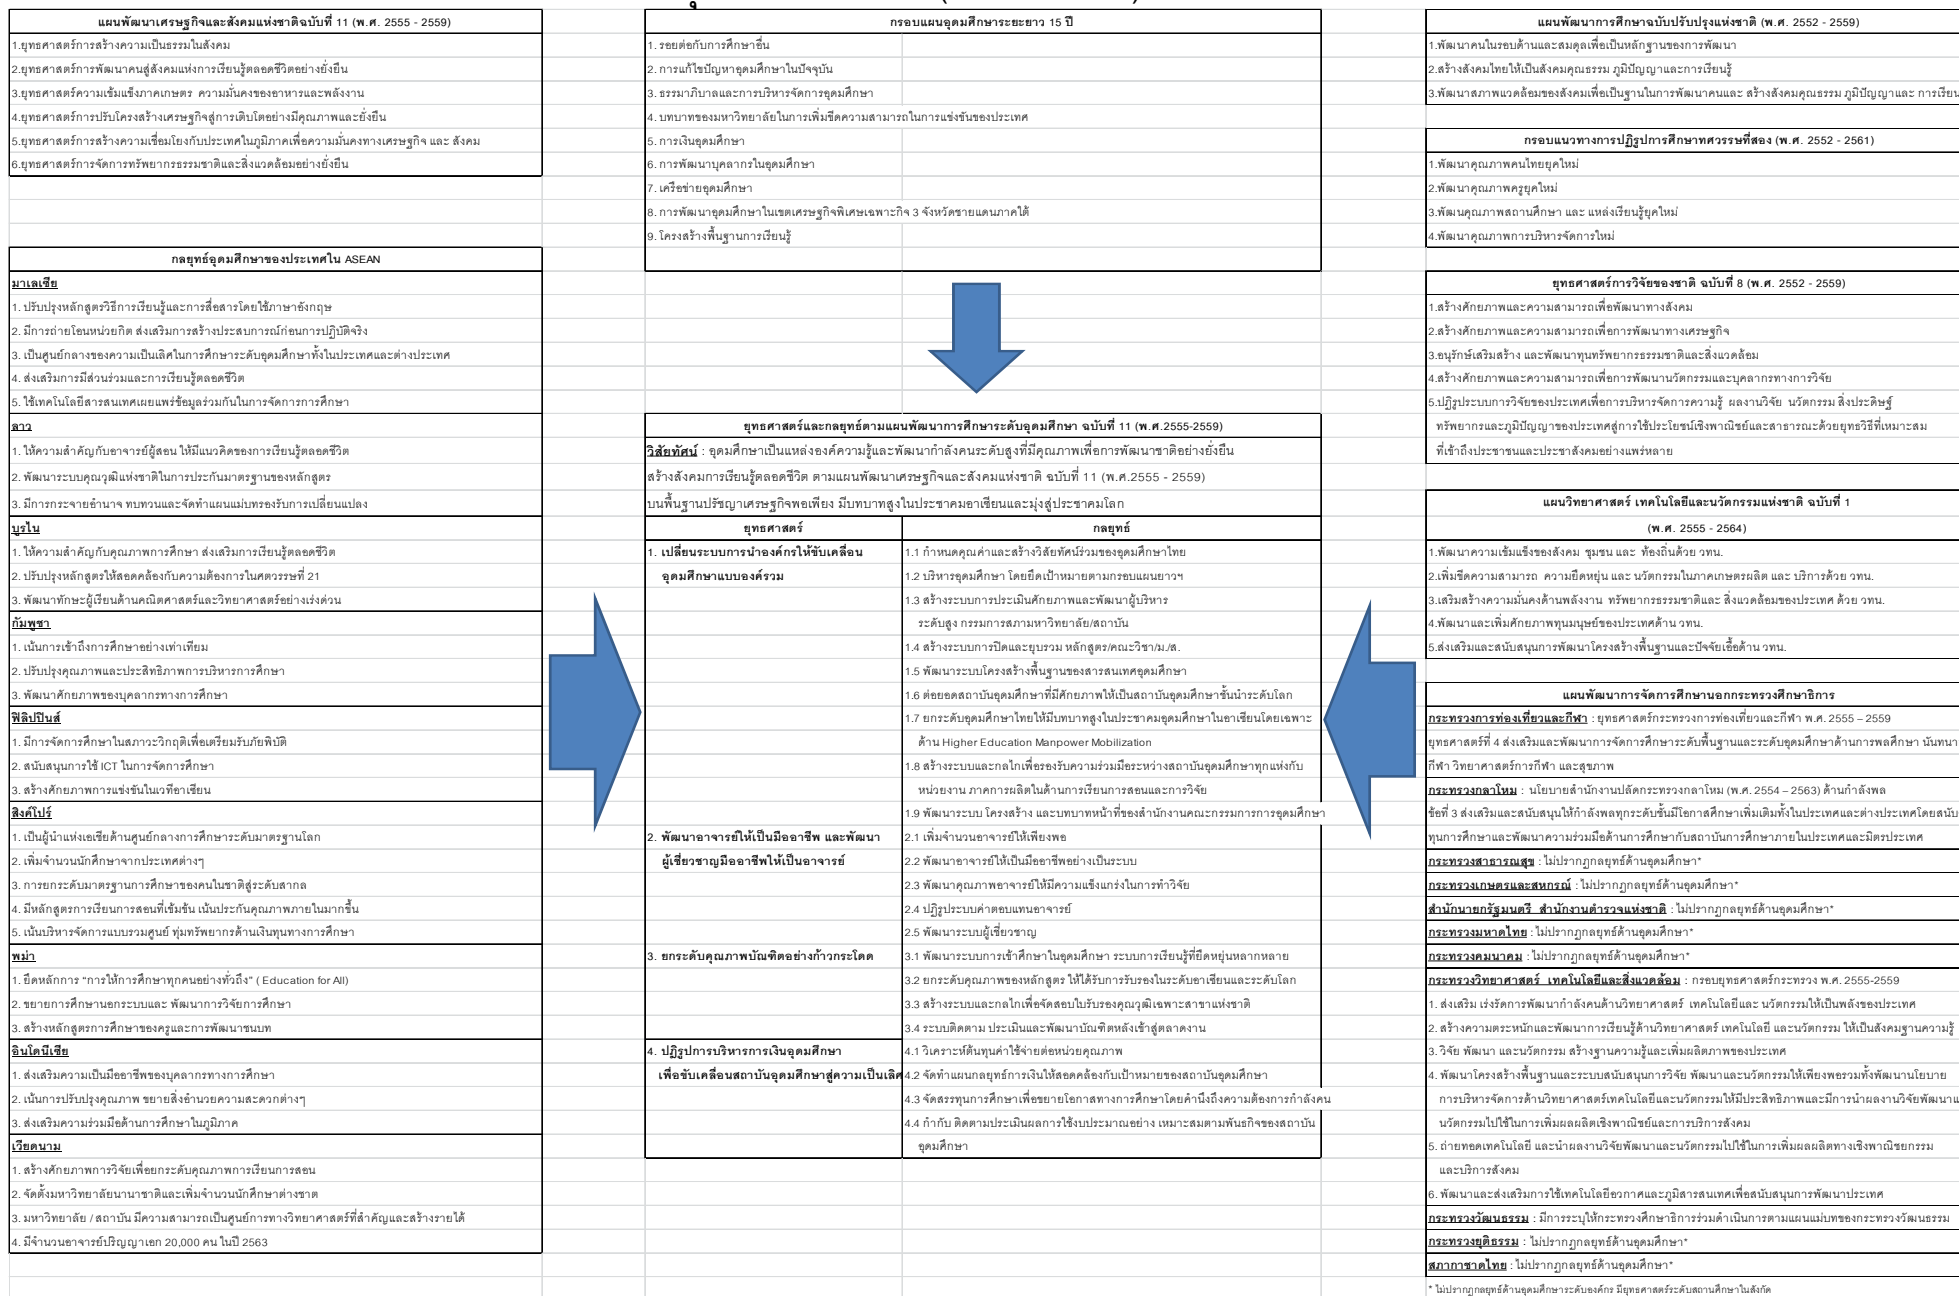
แผนพัฒนาเศรษฐกิจและสังคมแห่งชาติฉบับที่ 11 (พ.ศ. 2555 - 2559)
1.ยุทธศาสตร์การสร้างความเป็นธรรมในสังคม
2.ยุทธศาสตร์การพัฒนาคนสู่สังคมแห่งการเรียนรู้ตลอดชีวิตอย่างยั่งยืน
3.ยุทธศาสตร์ความเข้มแข็งภาคเกษตร ความมั่นคงของอาหารและพลังงาน
4.ยุทธศาสตร์การปรับโครงสร้างเศรษฐกิจสู่การเติบโตอย่างมีคุณภาพและยั่งยืน
5.ยุทธศาสตร์การสร้างความเชื่อมโยงกับประเทศในภูมิภาคเพื่อความมั่นคงทางเศรษฐกิจ และ สังคม
6.ยุทธศาสตร์การจัดการทรัพยากรธรรมชาติและสิ่งแวดล้อมอย่างยั่งยืน

กลยุทธ์อุดมศึกษาของประเทศใน ASEAN
มาเลเซีย
1. ปรับปรุงหลักสูตรวิธีการเรียนรู้และการสื่อสารโดยใช้ภาษาอังกฤษ
2. มีการถ่ายโอนหน่วยกิต ส่งเสริมการสร้างประสบการณ์ก่อนการปฏิบัติจริง
3. เป็นศูนย์กลางของความเป็นเลิศในการศึกษาระดับอุดมศึกษาทั้งในประเทศและต่างประเทศ
4. ส่งเสริมการมีส่วนร่วมและการเรียนรู้ตลอดชีวิต
5. ใช้เทคโนโลยีสารสนเทศเผยแพร่ข้อมูลร่วมกันในการจัดการการศึกษา
ลาว
1. ให้ความสำคัญกับอาจารย์ผู้สอน ให้มีแนวคิดของการเรียนรู้ตลอดชีวิต
2. พัฒนาระบบคุณวุฒิแห่งชาติในการประกันมาตรฐานของหลักสูตร
3. มีการกระจายอำนาจ ทบทวนและจัดทำแผนแม่บทรองรับการเปลี่ยนแปลง
บรูไน
1. ให้ความสำคัญกับคุณภาพการศึกษา ส่งเสริมการเรียนรู้ตลอดชีวิต
2. ปรับปรุงหลักสูตรให้สอดคล้องกับความต้องการในศตวรรษที่ 21
3. พัฒนาทักษะผู้เรียนด้านคณิตศาสตร์และวิทยาศาสตร์อย่างเร่งด่วน
กัมพูชา
1. เน้นการเข้าถึงการศึกษาอย่างเท่าเทียม
2. ปรับปรุงคุณภาพและประสิทธิภาพการบริหารการศึกษา
3. พัฒนาศักยภาพของบุคลากรทางการศึกษา
ฟิลิปปินส์
1. มีการจัดการศึกษาในสภาวะวิกฤติเพื่อเตรียมรับภัยพิบัติ
2. สนับสนุนการใช้ ICT ในการจัดการศึกษา
3. สร้างศักยภาพการแข่งขันในเวทีอาเซียน
สิงค์โปร์
1. เป็นผู้นำแห่งเอเชียด้านศูนย์กลางการศึกษาระดับมาตรฐานโลก
2. เพิ่มจำนวนนักศึกษาจากประเทศต่างๆ
3. การยกระดับมาตรฐานการศึกษาของคนในชาติสู่ระดับสากล
4. มีหลักสูตรการเรียนการสอนที่เข้มข้น เน้นประกันคุณภาพภายในมากขึ้น
5. เน้นบริหารจัดการแบบรวมศูนย์ ทุ่มทรัพยากรด้านเงินทุนทางการศึกษา
พม่า
1. ยึดหลักการ "การให้การศึกษาทุกคนอย่างทั่วถึง" ( Education for All)
2. ขยายการศึกษานอกระบบและ พัฒนาการวิจัยการศึกษา
3. สร้างหลักสูตรการศึกษาของครูและการพัฒนาชนบท
อินโดนีเซีย
1. ส่งเสริมความเป็นมืออาชีพของบุคลากรทางการศึกษา
2. เน้นการปรับปรุงคุณภาพ ขยายสิ่งอำนวยความสะดวกต่างๆ
3. ส่งเสริมความร่วมมือด้านการศึกษาในภูมิภาค
เวียดนาม
1. สร้างศักยภาพการวิจัยเพื่อยกระดับคุณภาพการเรียนการสอน
2. จัดตั้งมหาวิทยาลัยนานาชาติและเพิ่มจำนวนนักศึกษาต่างชาติ
3. มหาวิทยาลัย / สถาบัน มีความสามารถเป็นศูนย์การทางวิทยาศาสตร์ที่สำคัญและสร้างรายได้
4. มีจำนวนอาจารย์ปริญญาเอก 20,000 คน ในปี 2563

กรอบแผนอุดมศึกษาระยะยาว 15 ปี
1. รอยต่อกับการศึกษาอื่น
2. การแก้ไขปัญหาอุดมศึกษาในปัจจุบัน
3. ธรรมาภิบาลและการบริหารจัดการอุดมศึกษา
4. บทบาทของมหาวิทยาลัยในการเพิ่มขีดความสามารถในการแข่งขันของประเทศ
5. การเงินอุดมศึกษา
6. การพัฒนาบุคลากรในอุดมศึกษา
7. เครือข่ายอุดมศึกษา
8. การพัฒนาอุดมศึกษาในเขตเศรษฐกิจพิเศษเฉพาะกิจ 3 จังหวัดชายแดนภาคใต้
9. โครงสร้างพื้นฐานการเรียนรู้

ยุทธศาสตร์และกลยุทธ์ตามแผนพัฒนาการศึกษาระดับอุดมศึกษา ฉบับที่ 11 (พ.ศ.2555-2559)
วิสัยทัศน์ : อุดมศึกษาเป็นแหล่งองค์ความรู้และพัฒนากำลังคนระดับสูงที่มีคุณภาพเพื่อการพัฒนาชาติอย่างยั่งยืน สร้างสังคมการเรียนรู้ตลอดชีวิต ตามแผนพัฒนาเศรษฐกิจและสังคมแห่งชาติ ฉบับที่ 11 (พ.ศ.2555 - 2559) บนพื้นฐานปรัชญาเศรษฐกิจพอเพียง มีบทบาทสูงในประชาคมอาเซียนและมุ่งสู่ประชาคมโลก

| ยุทธศาสตร์ | กลยุทธ์ |
|---|---|
| 1. เปลี่ยนระบบการนำองค์กรให้ขับเคลื่อนอุดมศึกษาแบบองค์รวม | 1.1 กำหนดคุณค่าและสร้างวิสัยทัศน์ร่วมของอุดมศึกษาไทย |
| | 1.2 บริหารอุดมศึกษา โดยยึดเป้าหมายตามกรอบแผนยาวฯ |
| | 1.3 สร้างระบบการประเมินศักยภาพและพัฒนาผู้บริหารระดับสูง กรรมการสภามหาวิทยาลัย/สถาบัน |
| | 1.4 สร้างระบบการปิดและยุบรวม หลักสูตร/คณะวิชา/ม./ส. |
| | 1.5 พัฒนาระบบโครงสร้างพื้นฐานของสารสนเทศอุดมศึกษา |
| | 1.6 ต่อยอดสถาบันอุดมศึกษาที่มีศักยภาพให้เป็นสถาบันอุดมศึกษาชั้นนำระดับโลก |
| | 1.7 ยกระดับอุดมศึกษาไทยให้มีบทบาทสูงในประชาคมอุดมศึกษาในอาเซียนโดยเฉพาะด้าน Higher Education Manpower Mobilization |
| | 1.8 สร้างระบบและกลไกเพื่อรองรับความร่วมมือระหว่างสถาบันอุดมศึกษาทุกแห่งกับหน่วยงาน ภาคการผลิตในด้านการเรียนการสอนและการวิจัย |
| | 1.9 พัฒนาระบบ โครงสร้าง และบทบาทหน้าที่ของสำนักงานคณะกรรมการการอุดมศึกษา |
| 2. พัฒนาอาจารย์ให้เป็นมืออาชีพ และพัฒนาผู้เชี่ยวชาญมืออาชีพให้เป็นอาจารย์ | 2.1 เพิ่มจำนวนอาจารย์ให้เพียงพอ |
| | 2.2 พัฒนาอาจารย์ให้เป็นมืออาชีพอย่างเป็นระบบ |
| | 2.3 พัฒนาคุณภาพอาจารย์ให้มีความแข็งแกร่งในการทำวิจัย |
| | 2.4 ปฏิรูประบบค่าตอบแทนอาจารย์ |
| | 2.5 พัฒนาระบบผู้เชี่ยวชาญ |
| 3. ยกระดับคุณภาพบัณฑิตอย่างก้าวกระโดด | 3.1 พัฒนาระบบการเข้าศึกษาในอุดมศึกษา ระบบการเรียนรู้ที่ยืดหยุ่นหลากหลาย |
| | 3.2 ยกระดับคุณภาพของหลักสูตร ให้ได้รับการรับรองในระดับอาเซียนและระดับโลก |
| | 3.3 สร้างระบบและกลไกเพื่อจัดสอบใบรับรองคุณวุฒิเฉพาะสาขาแห่งชาติ |
| | 3.4 ระบบติดตาม ประเมินและพัฒนาบัณฑิตหลังเข้าสู่ตลาดงาน |
| 4. ปฏิรูปการบริหารการเงินอุดมศึกษา เพื่อขับเคลื่อนสถาบันอุดมศึกษาสู่ความเป็นเลิศ | 4.1 วิเคราะห์ต้นทุนค่าใช้จ่ายต่อหน่วยคุณภาพ |
| | 4.2 จัดทำแผนกลยุทธ์การเงินให้สอดคล้องกับเป้าหมายของสถาบันอุดมศึกษา |
| | 4.3 จัดสรรทุนการศึกษาเพื่อขยายโอกาสทางการศึกษาโดยคำนึงถึงความต้องการกำลังคน |
| | 4.4 กำกับ ติดตามประเมินผลการใช้งบประมาณอย่าง เหมาะสมตามพันธกิจของสถาบันอุดมศึกษา |

แผนพัฒนาการศึกษาฉบับปรับปรุงแห่งชาติ (พ.ศ. 2552 - 2559)
1.พัฒนาคนในรอบด้านและสมดุลเพื่อเป็นหลักฐานของการพัฒนา
2.สร้างสังคมไทยให้เป็นสังคมคุณธรรม ภูมิปัญญาและการเรียนรู้
3.พัฒนาสภาพแวดล้อมของสังคมเพื่อเป็นฐานในการพัฒนาคนและ สร้างสังคมคุณธรรม ภูมิปัญญาและ การเรียน

กรอบแนวทางการปฏิรูปการศึกษาทศวรรษที่สอง (พ.ศ. 2552 - 2561)
1.พัฒนาคุณภาพคนไทยยุคใหม่
2.พัฒนาคุณภาพครูยุคใหม่
3.พัฒนคุณภาพสถานศึกษา และ แหล่งเรียนรู้ยุคใหม่
4.พัฒนาคุณภาพการบริหารจัดการใหม่

ยุทธศาสตร์การวิจัยของชาติ ฉบับที่ 8 (พ.ศ. 2552 - 2559)
1.สร้างศักยภาพและความสามารถเพื่อพัฒนาทางสังคม
2.สร้างศักยภาพและความสามารถเพื่อการพัฒนาทางเศรษฐกิจ
3.อนุรักษ์เสริมสร้าง และพัฒนาทุนทรัพยากรธรรมชาติและสิ่งแวดล้อม
4.สร้างศักยภาพและความสามารถเพื่อการพัฒนานวัตกรรมและบุคลากรทางการวิจัย
5.ปฏิรูประบบการวิจัยของประเทศเพื่อการบริหารจัดการความรู้ ผลงานวิจัย นวัตกรรม สิ่งประดิษฐ์ ทรัพยากรและภูมิปัญญาของประเทศสู่การใช้ประโยชน์เชิงพาณิชย์และสาธารณะด้วยยุทธวิธีที่เหมาะสม ที่เข้าถึงประชาชนและประชาสังคมอย่างแพร่หลาย

แผนวิทยาศาสตร์ เทคโนโลยีและนวัตกรรมแห่งชาติ ฉบับที่ 1
(พ.ศ. 2555 - 2564)
1.พัฒนาความเข้มแข็งของสังคม ชุมชน และ ท้องถิ่นด้วย วทน.
2.เพิ่มขีดความสามารถ ความยืดหยุ่น และ นวัตกรรมในภาคเกษตรผลิต และ บริการด้วย วทน.
3.เสริมสร้างความมั่นคงด้านพลังงาน ทรัพยากรธรรมชาติและ สิ่งแวดล้อมของประเทศ ด้วย วทน.
4.พัฒนาและเพิ่มศักยภาพทุนมนุษย์ของประเทศด้าน วทน.
5.ส่งเสริมและสนับสนุนการพัฒนาโครงสร้างพื้นฐานและปัจจัยเอื้อด้าน วทน.

แผนพัฒนาการจัดการศึกษานอกกระทรวงศึกษาธิการ
กระทรวงการท่องเที่ยวและกีฬา : ยุทธศาสตร์กระทรวงการท่องเที่ยวและกีฬา พ.ศ. 2555 – 2559 ยุทธศาสตร์ที่ 4 ส่งเสริมและพัฒนาการจัดการศึกษาระดับพื้นฐานและระดับอุดมศึกษาด้านการพลศึกษา นันทนา กีฬา วิทยาศาสตร์การกีฬา และสุขภาพ
กระทรวงกลาโหม : นโยบายสำนักงานปลัดกระทรวงกลาโหม (พ.ศ. 2554 – 2563) ด้านกำลังพล ข้อที่ 3 ส่งเสริมและสนับสนุนให้กำลังพลทุกระดับชั้นมีโอกาสศึกษาเพิ่มเติมทั้งในประเทศและต่างประเทศโดยสนับ ทุนการศึกษาและพัฒนาความร่วมมือด้านการศึกษากับสถาบันการศึกษาภายในประเทศและมิตรประเทศ
กระทรวงสาธารณสุข : ไม่ปรากฏกลยุทธ์ด้านอุดมศึกษา*
กระทรวงเกษตรและสหกรณ์ : ไม่ปรากฏกลยุทธ์ด้านอุดมศึกษา*
สำนักนายกรัฐมนตรี สำนักงานตำรวจแห่งชาติ : ไม่ปรากฏกลยุทธ์ด้านอุดมศึกษา*
กระทรวงมหาดไทย : ไม่ปรากฏกลยุทธ์ด้านอุดมศึกษา*
กระทรวงคมนาคม : ไม่ปรากฏกลยุทธ์ด้านอุดมศึกษา*
กระทรวงวิทยาศาสตร์ เทคโนโลยีและสิ่งแวดล้อม : กรอบยุทธศาสตร์กระทรวง พ.ศ. 2555-2559
1. ส่งเสริม เร่งรัดการพัฒนากำลังคนด้านวิทยาศาสตร์ เทคโนโลยีและ นวัตกรรมให้เป็นพลังของประเทศ
2. สร้างความตระหนักและพัฒนาการเรียนรู้ด้านวิทยาศาสตร์ เทคโนโลยี และนวัตกรรม ให้เป็นสังคมฐานความรู้
3. วิจัย พัฒนา และนวัตกรรม สร้างฐานความรู้และเพิ่มผลิตภาพของประเทศ
4. พัฒนาโครงสร้างพื้นฐานและระบบสนับสนุนการวิจัย พัฒนาและนวัตกรรมให้เพียงพอรวมทั้งพัฒนานโยบาย การบริหารจัดการด้านวิทยาศาสตร์เทคโนโลยีและนวัตกรรมให้มีประสิทธิภาพและมีการนำผลงานวิจัยพัฒนาแ นวัตกรรมไปใช้ในการเพิ่มผลผลิตเชิงพาณิชย์และการบริการสังคม
5. ถ่ายทอดเทคโนโลยี และนำผลงานวิจัยพัฒนาและนวัตกรรมไปใช้ในการเพิ่มผลผลิตทางเชิงพาณิชยกรรม และบริการสังคม
6. พัฒนาและส่งเสริมการใช้เทคโนโลยีอวกาศและภูมิสารสนเทศเพื่อสนับสนุนการพัฒนาประเทศ
กระทรวงวัฒนธรรม : มีการระบุให้กระทรวงศึกษาธิการร่วมดำเนินการตามแผนแม่บทของกระทรวงวัฒนธรรม
กระทรวงยุติธรรม : ไม่ปรากฏกลยุทธ์ด้านอุดมศึกษา*
สภากาชาดไทย : ไม่ปรากฏกลยุทธ์ด้านอุดมศึกษา*
* ไม่ปรากฏกลยุทธ์ด้านอุดมศึกษาระดับองค์กร มียุทธศาสตร์ระดับสถานศึกษาในสังกัด